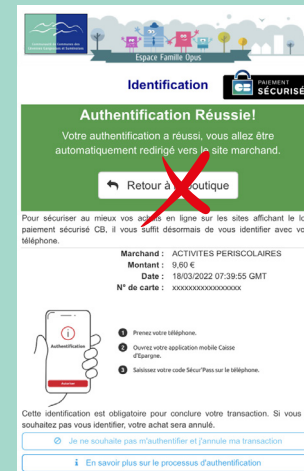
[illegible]

Espace Famille Opus

Identification

PAIEMENT SÉCURISÉ

Authentification Réussie!

Votre authentification a réussi, vous allez être automatiquement redirigé vers le site marchand.

Retour à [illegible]outique

Pour sécuriser au mieux vos achats en ligne sur les sites affichant le lo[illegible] paiement sécurisé CB, il vous suffit désormais de vous identifier avec vo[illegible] téléphone.

| | |
|---|---|
| Marchand : | ACTIVITES PERISCOLAIRES |
| Montant : | 9.60 € |
| Date : | 18/03/2022 07:39:55 GMT |
| N° de carte : | XXXXXXXXXXXXXXXX |

Authentification

1 Prenez votre téléphone.

2 Ouvrez votre application mobile Caisse d'Epargne.

3 Saisissez votre code Sécur'Pass sur le téléphone.

Cette identification est obligatoire pour conclure votre transaction. Si vous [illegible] souhaitez pas vous identifier, votre achat sera annulé.

Je ne souhaite pas m'authentifier et j'annule ma transaction

En savoir plus sur le processus d'authentification